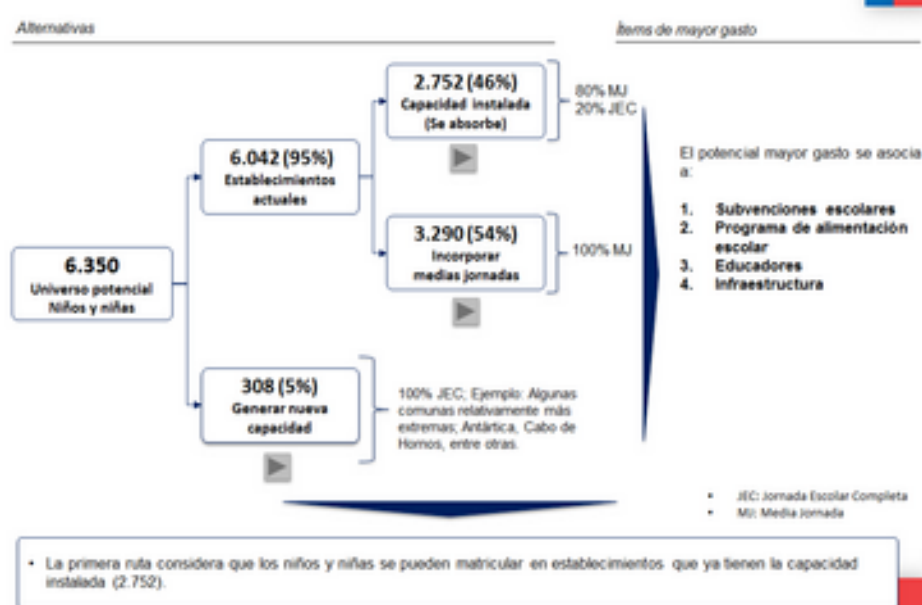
Alternativas

Ítems de mayor gasto

6.350
Universo potencial
Niños y niñas

6.042 (95%)
Establecimientos actuales

2.752 (46%)
Capacidad instalada
(Se absorbe)

80% MJ
20% JEC

3.290 (54%)
Incorporar medias jornadas

100% MJ

308 (5%)
Generar nueva capacidad

100% JEC; Ejemplo: Algunas comunas relativamente más extremas; Antártica, Cabo de Hornos, entre otras.

El potencial mayor gasto se asocia a:

1. Subvenciones escolares
2. Programa de alimentación escolar
3. Educadores
4. Infraestructura

• JEC: Jornada Escolar Completa
• MJ: Media Jornada

• La primera ruta considera que los niños y niñas se pueden matricular en establecimientos que ya tienen la capacidad instalada (2.752).